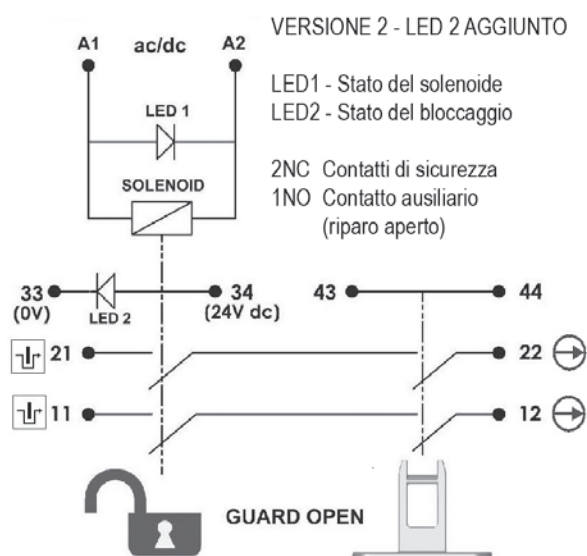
VERSIONE 2 - LED 2 AGGIUNTO

LED1 - Stato del solenoide
LED2 - Stato del bloccaggio

2NC Contatti di sicurezza
1NO Contatto ausiliario (riparo aperto)

A1 ac/dc A2

LED 1

SOLENOID

33 (0V)
LED 2
34 (24V dc)
43
44

21
22

11
12

GUARD OPEN